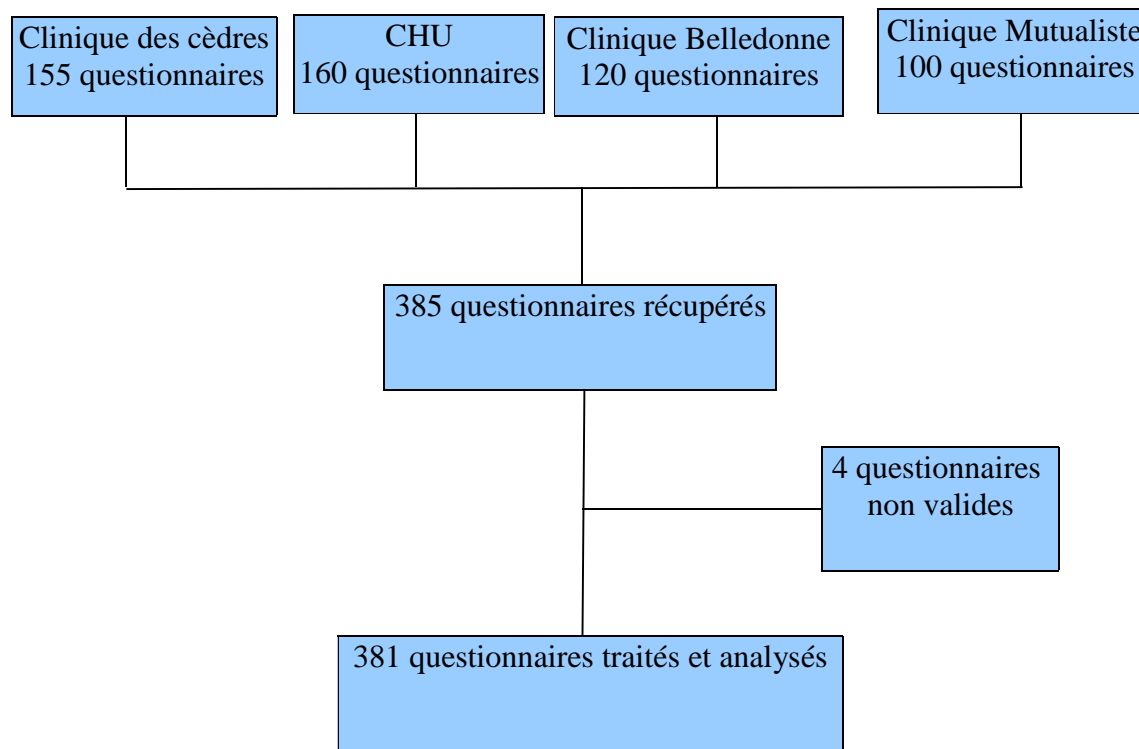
Clinique des cèdres
155 questionnaires

CHU
160 questionnaires

Clinique Belledonne
120 questionnaires

Clinique Mutualiste
100 questionnaires

385 questionnaires récupérés

4 questionnaires
non valides

381 questionnaires traités et analysés